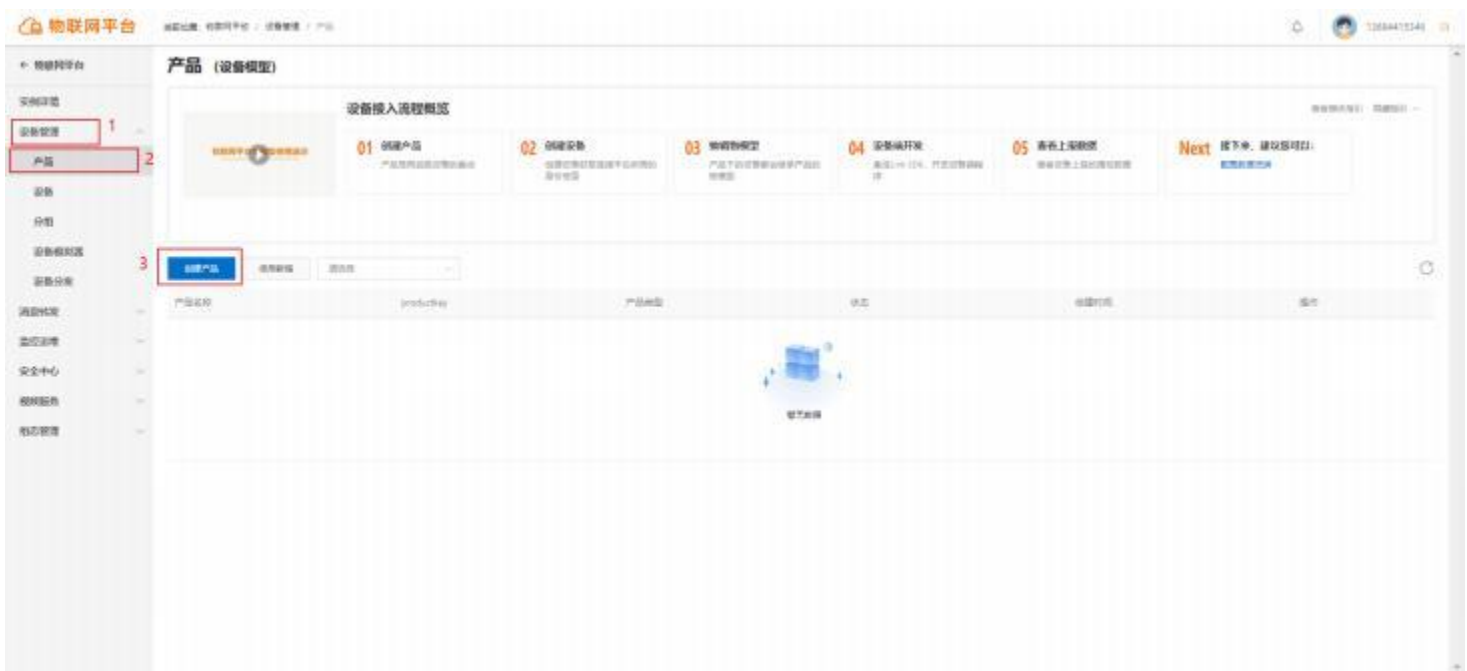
物联网平台 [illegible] / 设备管理 / 产品

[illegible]

← 物联网平台

实例详情

设备管理 1

产品 2

设备

分组

设备模拟器

设备分发

消息转发

监控运维

安全中心

视频服务

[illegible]

产品 (设备模型)

设备接入流程概览

01 创建产品 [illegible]

02 创建设备 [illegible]

03 物模型 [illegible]

04 设备端开发 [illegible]

05 查看上报数据 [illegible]

Next 接下来，建议您可以: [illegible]

3

创建产品 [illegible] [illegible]

| 产品名称 | productKey | 产品类型 | 状态 | 创建时间 | 操作 |
|---|---|---|---|---|---|

暂无数据